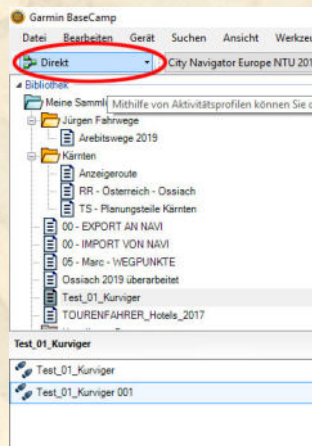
Garmin BaseCamp

Datei Bearbeiten Gerät Suchen Ansicht Werkzeu

Direkt

City Navigator Europe NTU 201

Bibliothek

Meine Sammli

Mithilfe von Aktivitätsprofilen können Sie d

Jürgen Fahrwege

Arebitswege 2019

Kärnten

Anzeigeroute

RR - Österreich - Ossiach

TS - Planungsteile Kärnten

00 - EXPORT AN NAVI

00 - IMPORT VON NAVI

05 - Marc - WEGPUNKTE

Ossiach 2019 überarbeitet

Test_01_Kurviger

TOURENFAHRER_Hotels_2017

Test_01_Kurviger

Test_01_Kurviger

Test_01_Kurviger 001